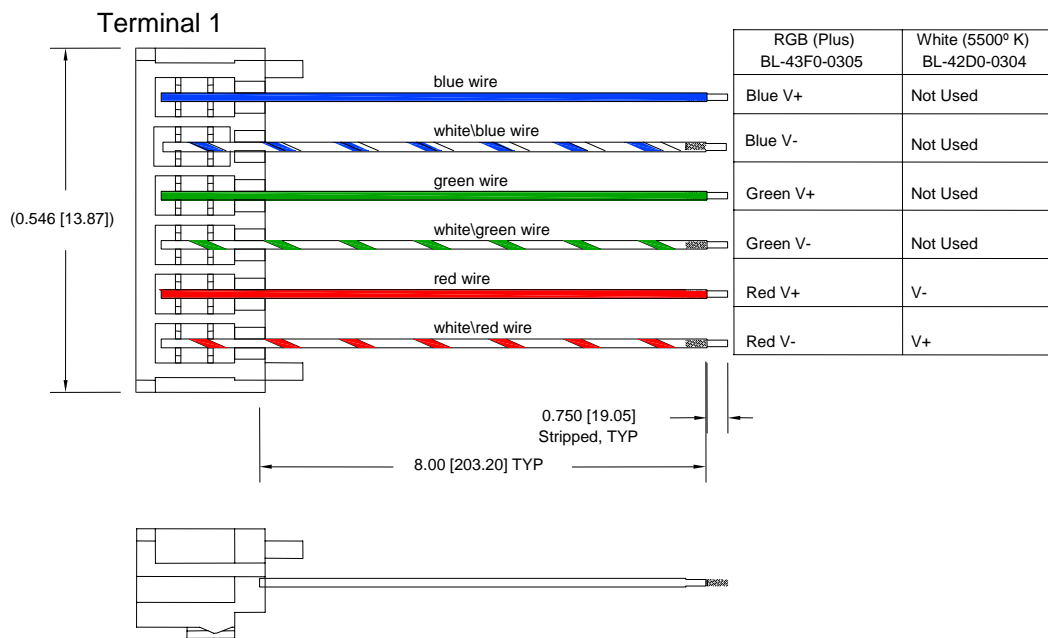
Terminal 1

(0.546 [13.87])

blue wire

white\blue wire

green wire

white\green wire

red wire

white\red wire

| RGB (Plus) BL-43F0-0305 | White (5500º K) BL-42D0-0304 |
|---|---|
| Blue V+ | Not Used |
| Blue V- | Not Used |
| Green V+ | Not Used |
| Green V- | Not Used |
| Red V+ | V- |
| Red V- | V+ |

0.750 [19.05] Stripped, TYP

8.00 [203.20] TYP